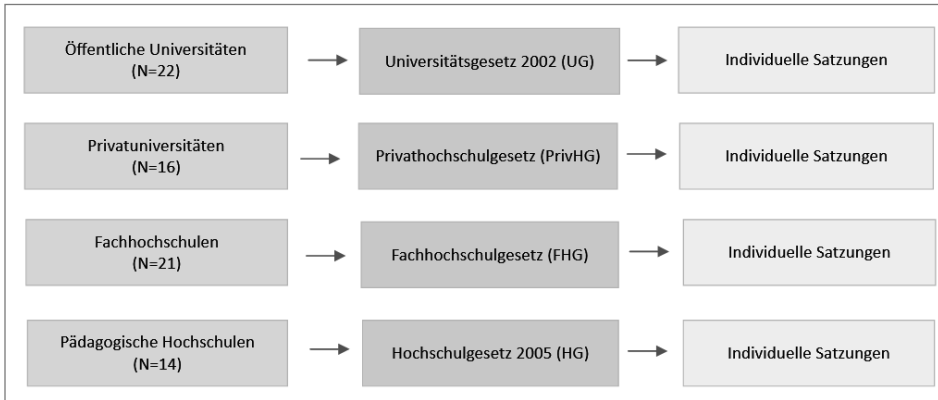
Öffentliche Universitäten (N=22)

Universitätsgesetz 2002 (UG)

Individuelle Satzungen

Privatuniversitäten (N=16)

Privathochschulgesetz (PrivHG)

Individuelle Satzungen

Fachhochschulen (N=21)

Fachhochschulgesetz (FHG)

Individuelle Satzungen

Pädagogische Hochschulen (N=14)

Hochschulgesetz 2005 (HG)

Individuelle Satzungen